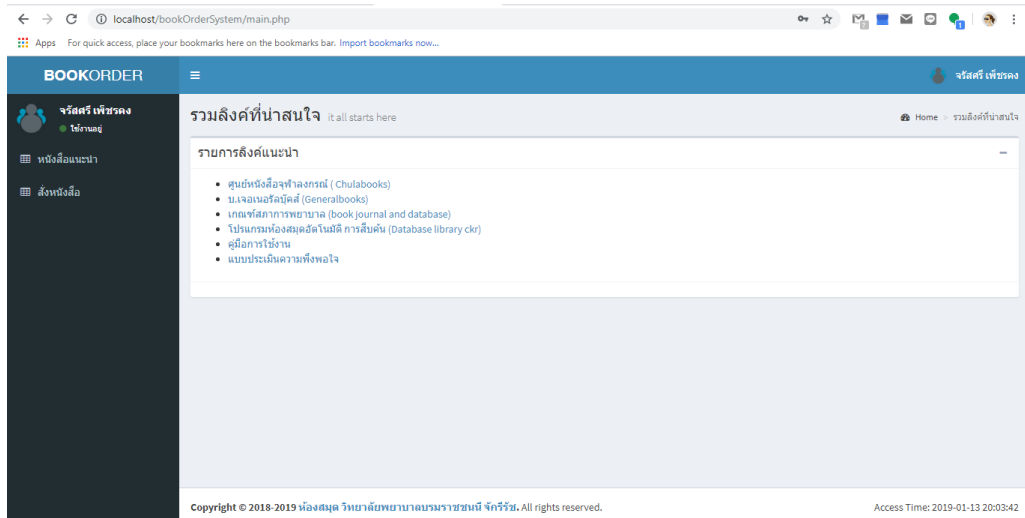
localhost/bookOrderSystem/main.php

Apps For quick access, place your bookmarks here on the bookmarks bar. Import bookmarks now...

BOOKORDER

จรัสศรี เพ็ชรคง

จรัสศรี เพ็ชรคง
ใช้งานอยู่

หนังสือแนะนำ

สั่งหนังสือ

รวมลิงค์ที่น่าสนใจ it all starts here

Home > รวมลิงค์ที่น่าสนใจ

รายการลิงค์แนะนำ

- ศูนย์หนังสือจุฬาลงกรณ์ ( Chulabooks)
- บ.เจอเนอรัลบุ๊คส์ (Generalbooks)
- เกณฑ์สภาการพยาบาล (book journal and database)
- โปรแกรมห้องสมุดอัตโนมัติ การสืบค้น (Database library ckr)
- คู่มือการใช้งาน
- แบบประเมินความพึงพอใจ

Copyright © 2018-2019 ห้องสมุด วิทยาลัยพยาบาลบรมราชชนนี จักรีรัช. All rights reserved.

Access Time: 2019-01-13 20:03:42